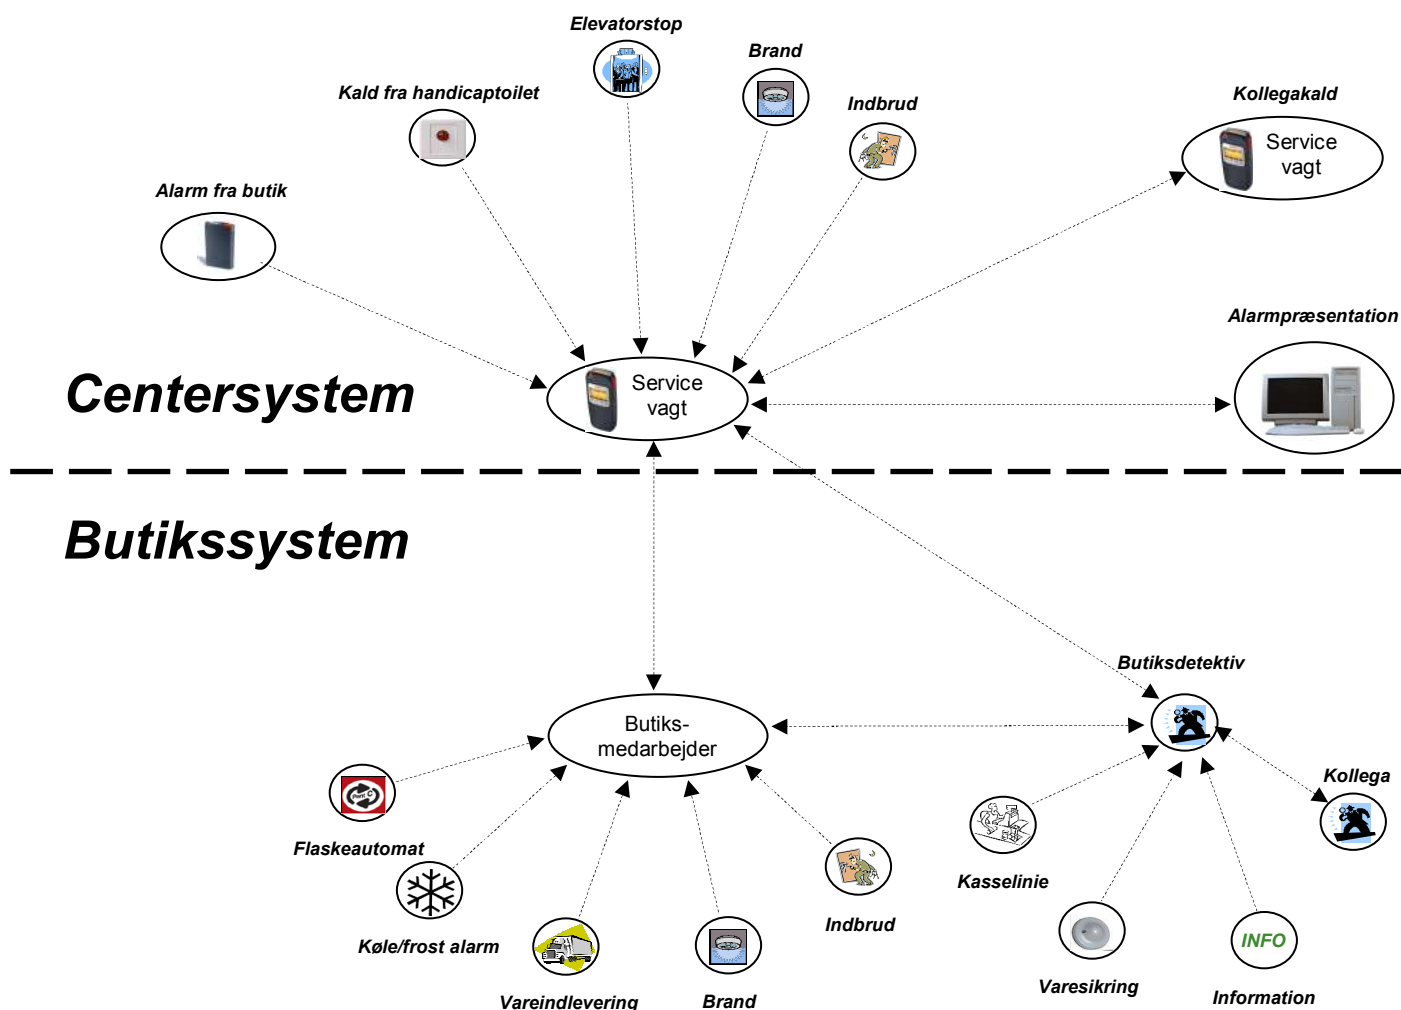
Elevatorstop

Brand

Kald fra handicaptoilet

Indbrud

Kollegakald

Service vagt

Alarm fra butik

Alarmpræsentation

Centersystem

Service vagt

Butikssystem

Butiksdetektiv

Butiks-medarbejder

Kollega

Flaskeautomat

Kasselinie

Indbrud

Køle/frost alarm

INFO

Varesikring

Information

Vareindlevering

Brand